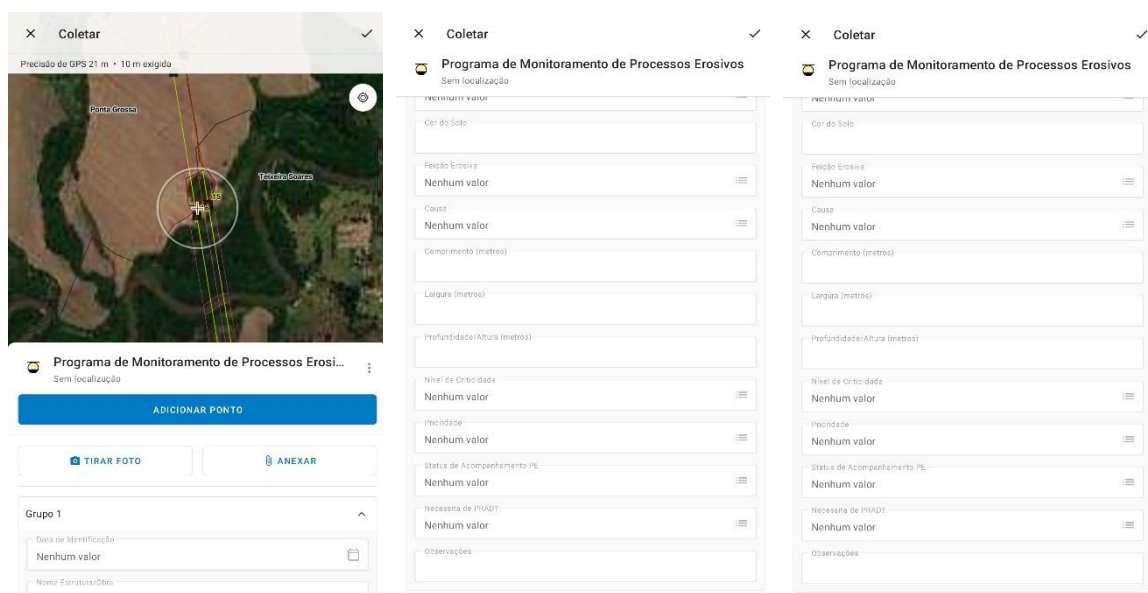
× Coletar ✓

Precisão de GPS 21 m • 10 m exigida

Ponta Grossa

Teixeira Soares

Programa de Monitoramento de Processos Erosi...
Sem localização

ADICIONAR PONTO

TIRAR FOTO

ANEXAR

Grupo 1

Data de Identificação
Nenhum valor

Nome Estrutura/Obra

× Coletar ✓

Programa de Monitoramento de Processos Erosivos
Sem localização

Nenhum valor

Cor do Solo

Feição Erosiva
Nenhum valor

Causa
Nenhum valor

Comprimento (metros)

Largura (metros)

Profundidade/Altura (metros)

Nível de Criticidade
Nenhum valor

Prioridade
Nenhum valor

Status de Acompanhamento PE
Nenhum valor

Necessita de PRAD?
Nenhum valor

Observações

× Coletar ✓

Programa de Monitoramento de Processos Erosivos
Sem localização

Nenhum valor

Cor do Solo

Feição Erosiva
Nenhum valor

Causa
Nenhum valor

Comprimento (metros)

Largura (metros)

Profundidade/Altura (metros)

Nível de Criticidade
Nenhum valor

Prioridade
Nenhum valor

Status de Acompanhamento PE
Nenhum valor

Necessita de PRAD?
Nenhum valor

Observações